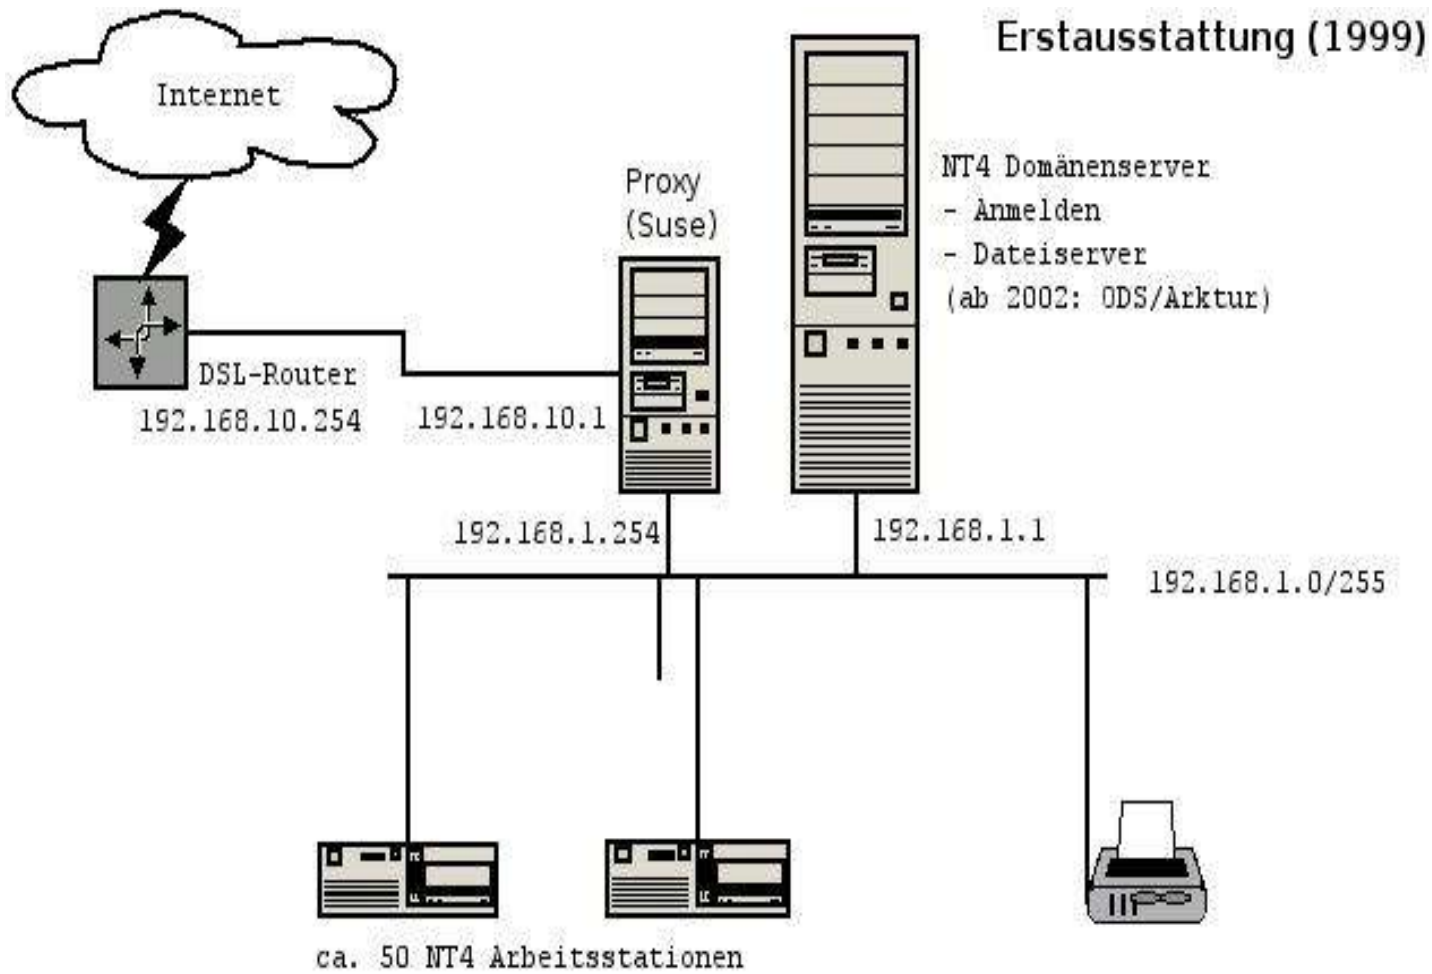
Erstausstattung (1999)

Internet

Proxy
(Suse)

NT4 Domänenserver
- Anmelden
- Dateiserver
(ab 2002: ODS/Arktur)

DSL-Router
192.168.10.254

192.168.10.1

192.168.1.254

192.168.1.1

192.168.1.0/255

ca. 50 NT4 Arbeitsstationen